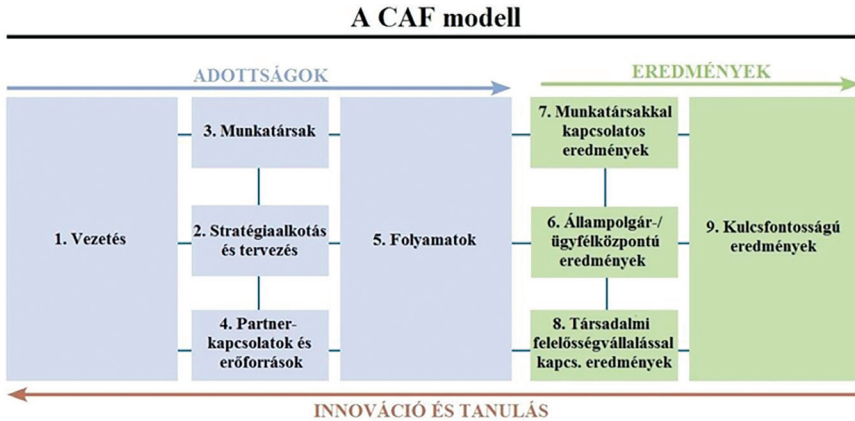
A CAF modell

ADOTTSÁGOK

EREDMÉNYEK

1. Vezetés

3. Munkatársak

2. Stratégiaalkotás és tervezés

4. Partnerkapcsolatok és erőforrások

5. Folyamatok

7. Munkatársakkal kapcsolatos eredmények

6. Állampolgár-/ ügyfélközpontú eredmények

8. Társadalmi felelősségvállalással kapcs. eredmények

9. Kulcsfontosságú eredmények

INNOVÁCIÓ ÉS TANULÁS